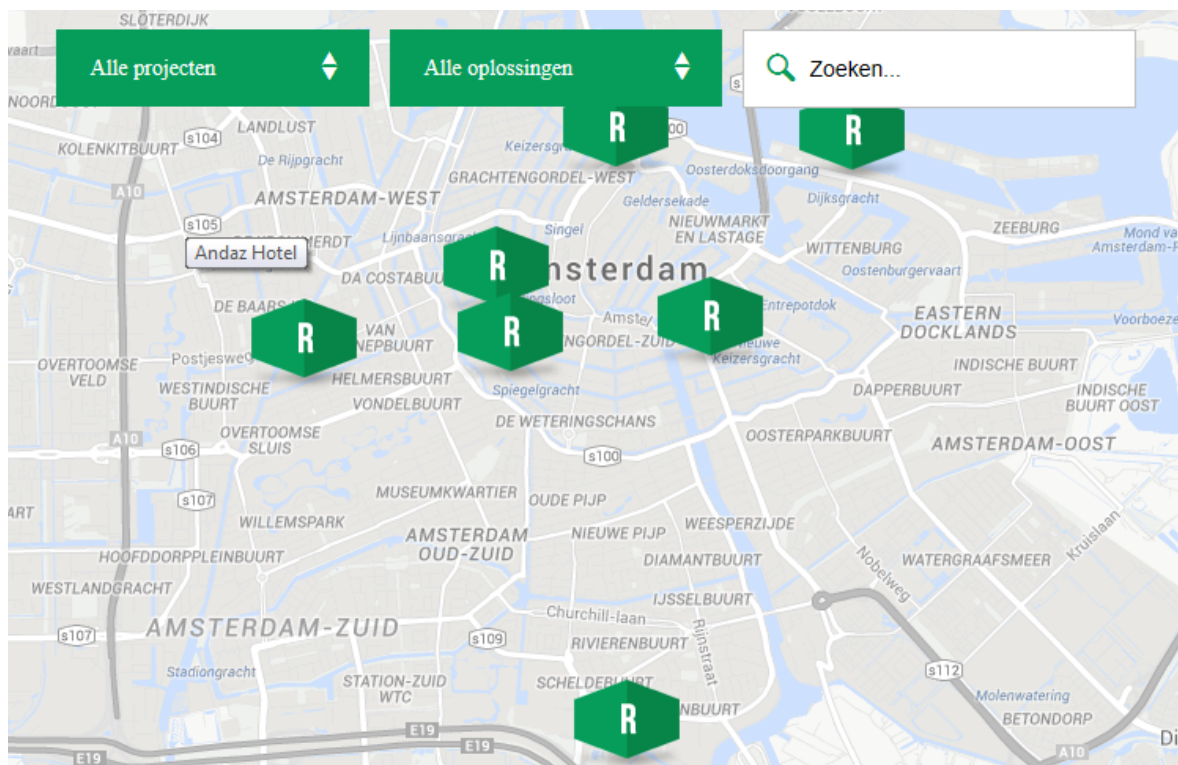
Alle projecten
Alle oplossingen
Zoeken...

SLOTERDIJK
NOORD
LANDLUST
KOLENKITBUURT
S104
De Rijpgracht
A10
AMSTERDAM-WEST
S105
Andaz Hotel
DA COSTABUURT
DE BAARS
VAN
NEPBUURT
OVERTOOMSE VELD
Postjesweg
WESTINDISCHE BUURT
HELMERSBUURT
VONDELBUURT
OVERTOOMSE SLUIS
S106
S107
WILLEMSPARK
HOOFDDORPPLEINBUURT
WESTLANDGRACHT
S107
AMSTERDAM-ZUID
Stadiongracht
STATION-ZUID WTC
E19
E19
E19
R
R
R
R
R
R
Keizersgr
GRACHTENGORDEL-WEST
Lijnbaansgr
Singel
nsterdam
Amstel
NGORDEL-ZUID
Spiegelgracht
DE WETERINGSCHANS
S100
MUSEUMKWARTIER
OUDE PIJP
NIEUWE PIJP
AMSTERDAM OUD-ZUID
DIAMANTBUURT
WEESPERZIJDE
IJSSELBUURT
Churchill-laan
S109
RIVIERENBUURT
Rijnstraat
SCHELDEBUURT
NBUURT
Oosterdoksdoorgang
Geldersekade
NIEUWMARKT EN LASTAGE
Dijksgracht
WITTENBURG
Oostenburgervaart
Entrepotdok
Nieuwe Keizersgracht
ZEEBURG
Mond va
Amsterdam-R
EASTERN DOCKLANDS
Voorboeze
INDISCHE BUURT
DAPPERBUURT
INDISCHE BUURT OOST
OOSTERPARKBUURT
AMSTERDAM-OOST
Nobelweg
WATERGRAAFSMEER
Kruislaan
S112
Molenwatering
BETONDORP
A10
ART